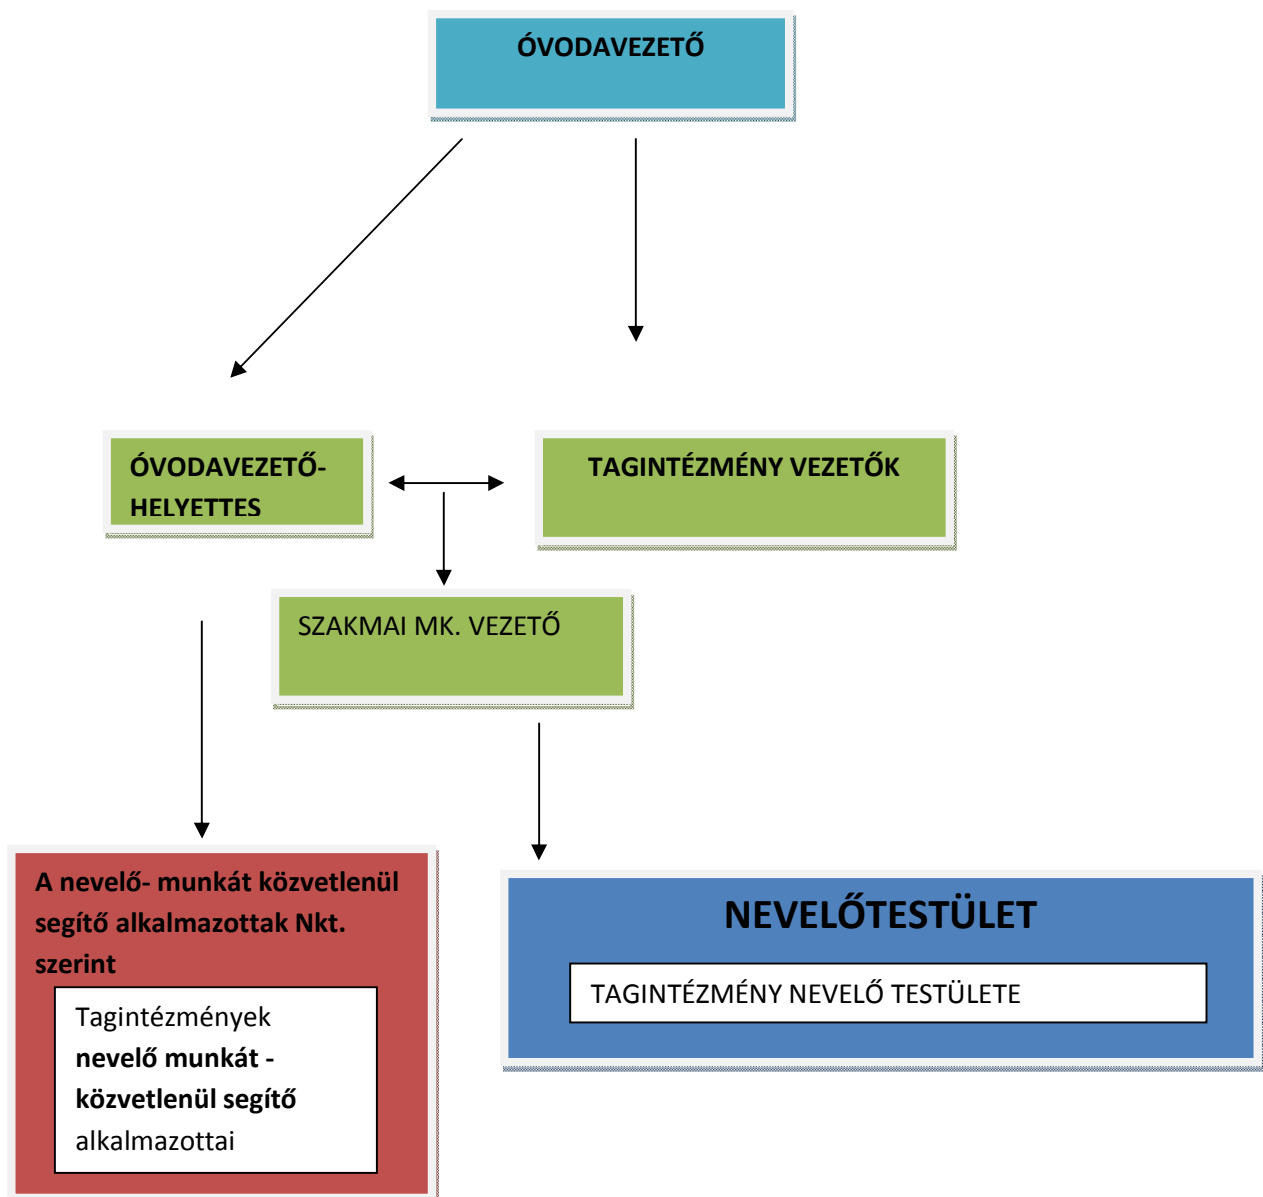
ÓVODAVEZETŐ

ÓVODAVEZETŐ-HELYETTES

TAGINTÉZMÉNY VEZETŐK

SZAKMAI MK. VEZETŐ

A nevelő- munkát közvetlenül segítő alkalmazottak Nkt. szerint

Tagintézmények **nevelő munkát - közvetlenül segítő** alkalmazottai

NEVELŐTESTÜLET

TAGINTÉZMÉNY NEVELŐ TESTÜLETE